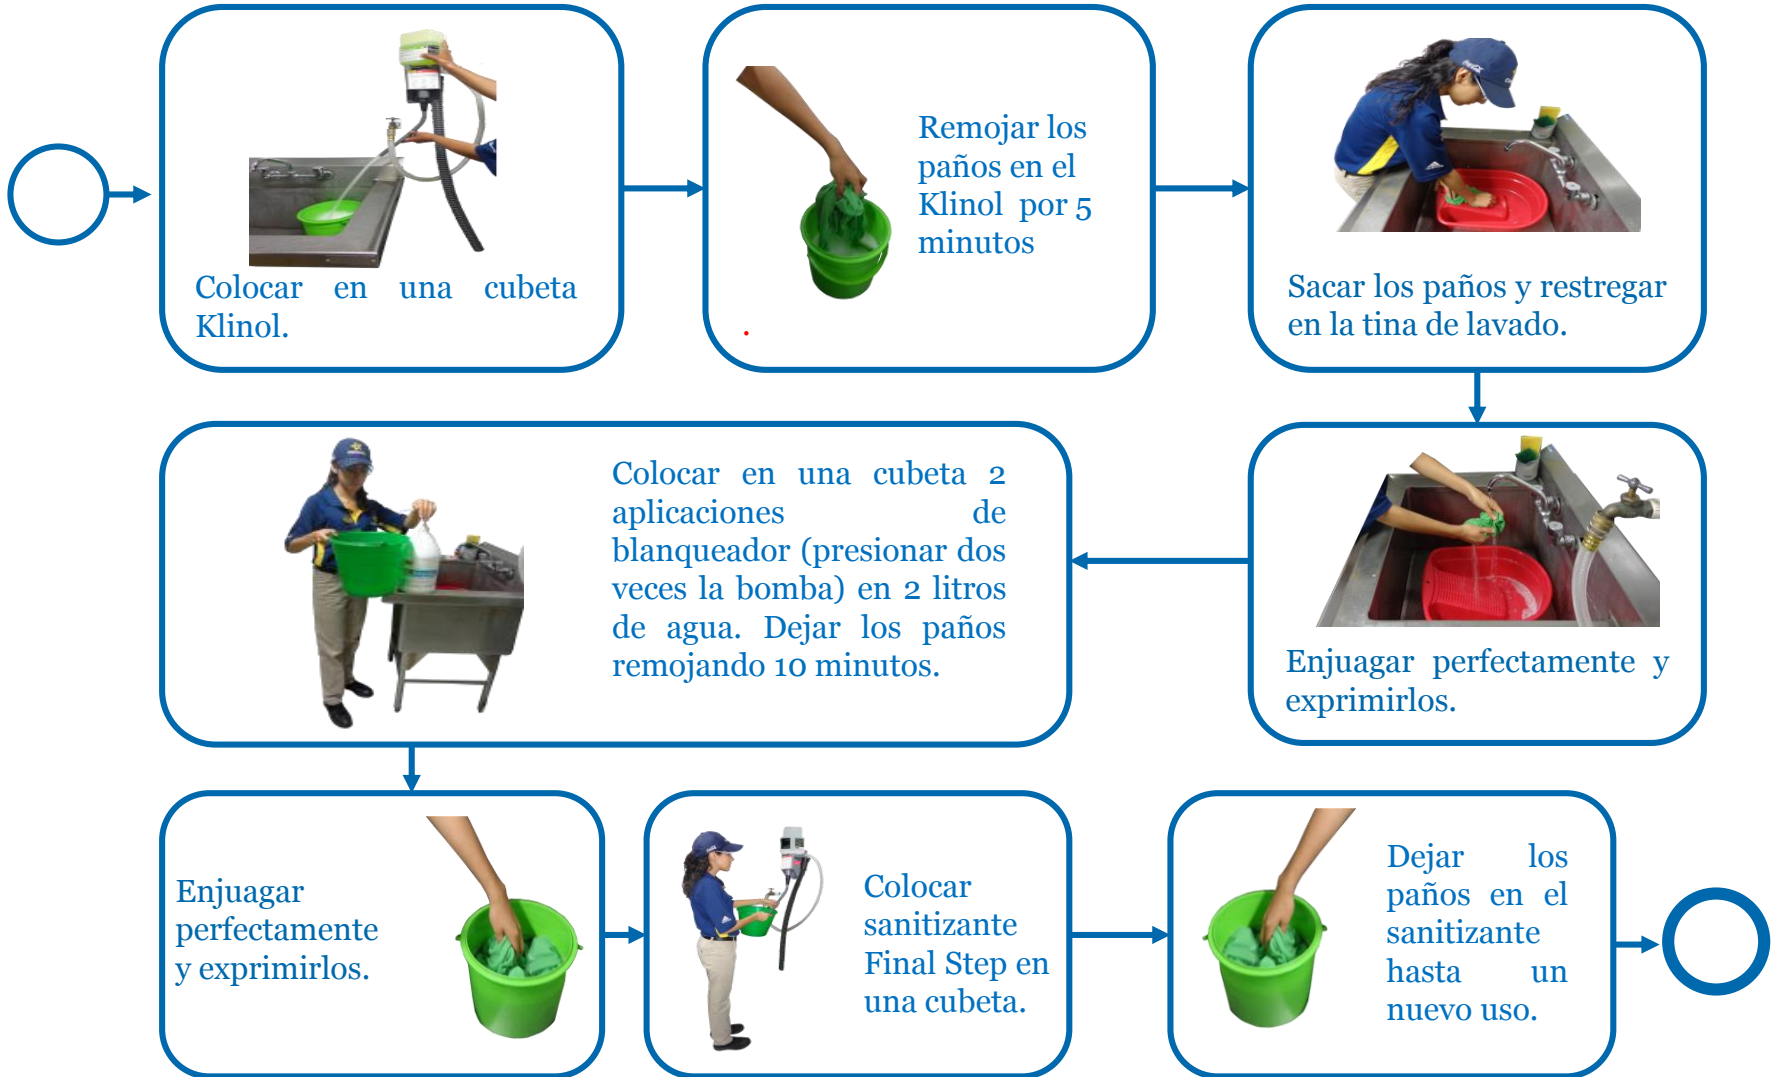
Colocar en una cubeta Klinol.

Remojar los paños en el Klinol por 5 minutos

Sacar los paños y restregar en la tina de lavado.

Enjuagar perfectamente y exprimirlos.

Colocar en una cubeta 2 aplicaciones de blanqueador (presionar dos veces la bomba) en 2 litros de agua. Dejar los paños remojando 10 minutos.

Enjuagar perfectamente y exprimirlos.

Colocar sanitizante Final Step en una cubeta.

Dejar los paños en el sanitizante hasta un nuevo uso.